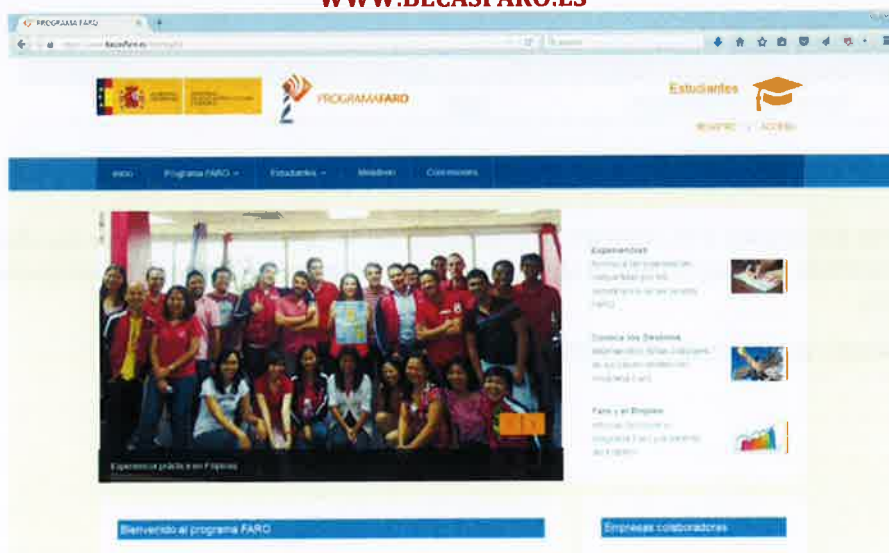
WWW.BECASFARO.ES

PROGRAMA FARO

becasfaro.es

Buscar

PROGRAMAFARO

Estudiantes

REGISTRO | ACCESO

Inicio Programa FARO Estudiantes Mediateca Convocatorias

Experiencias

Conoce los Destinos

Faro y el Empleo

Experiencia práctica en Filipinas

Bienvenido al programa FARO

Empresas colaboradoras